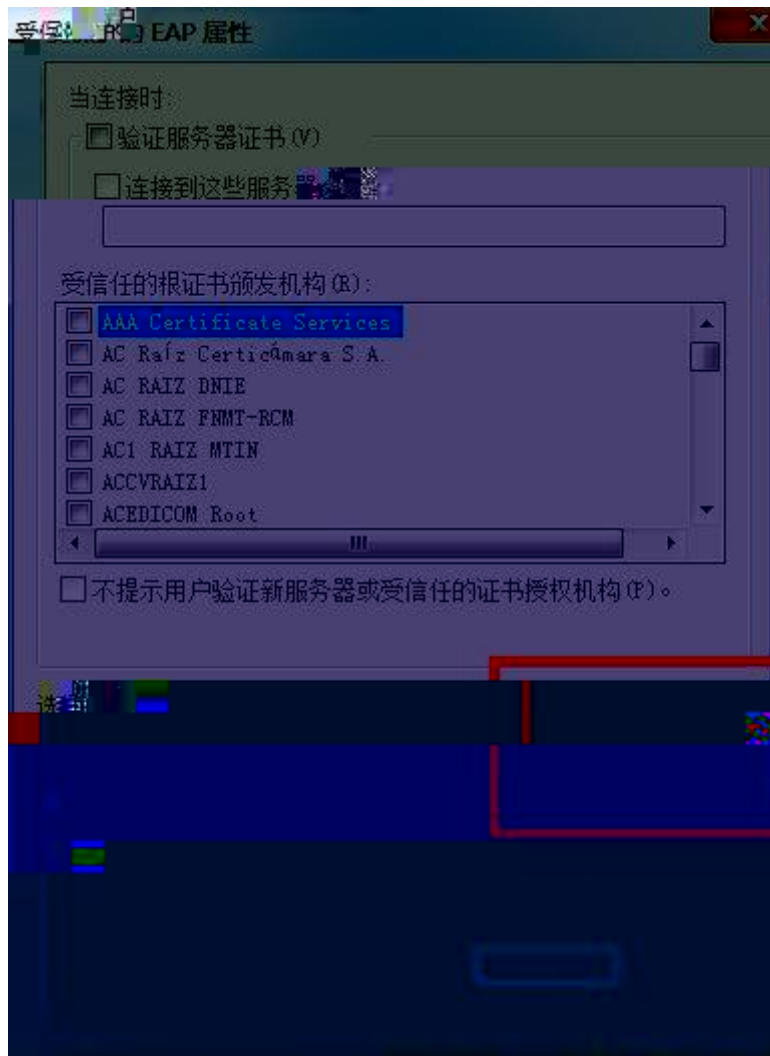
受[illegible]的 EAP 属性

当连接时:

验证服务器证书(V)

连接到这些服务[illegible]

受信任的根证书颁发机构(R):

AAA Certificate Services
AC Raíz Certicámara S.A.
AC RAIZ DNIE
AC RAIZ FNMT-RCM
AC1 RAIZ MTIN
ACCVRAIZ1
ACEDICOM Root

不提示用户验证新服务器或受信任的证书授权机构(P)。

选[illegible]